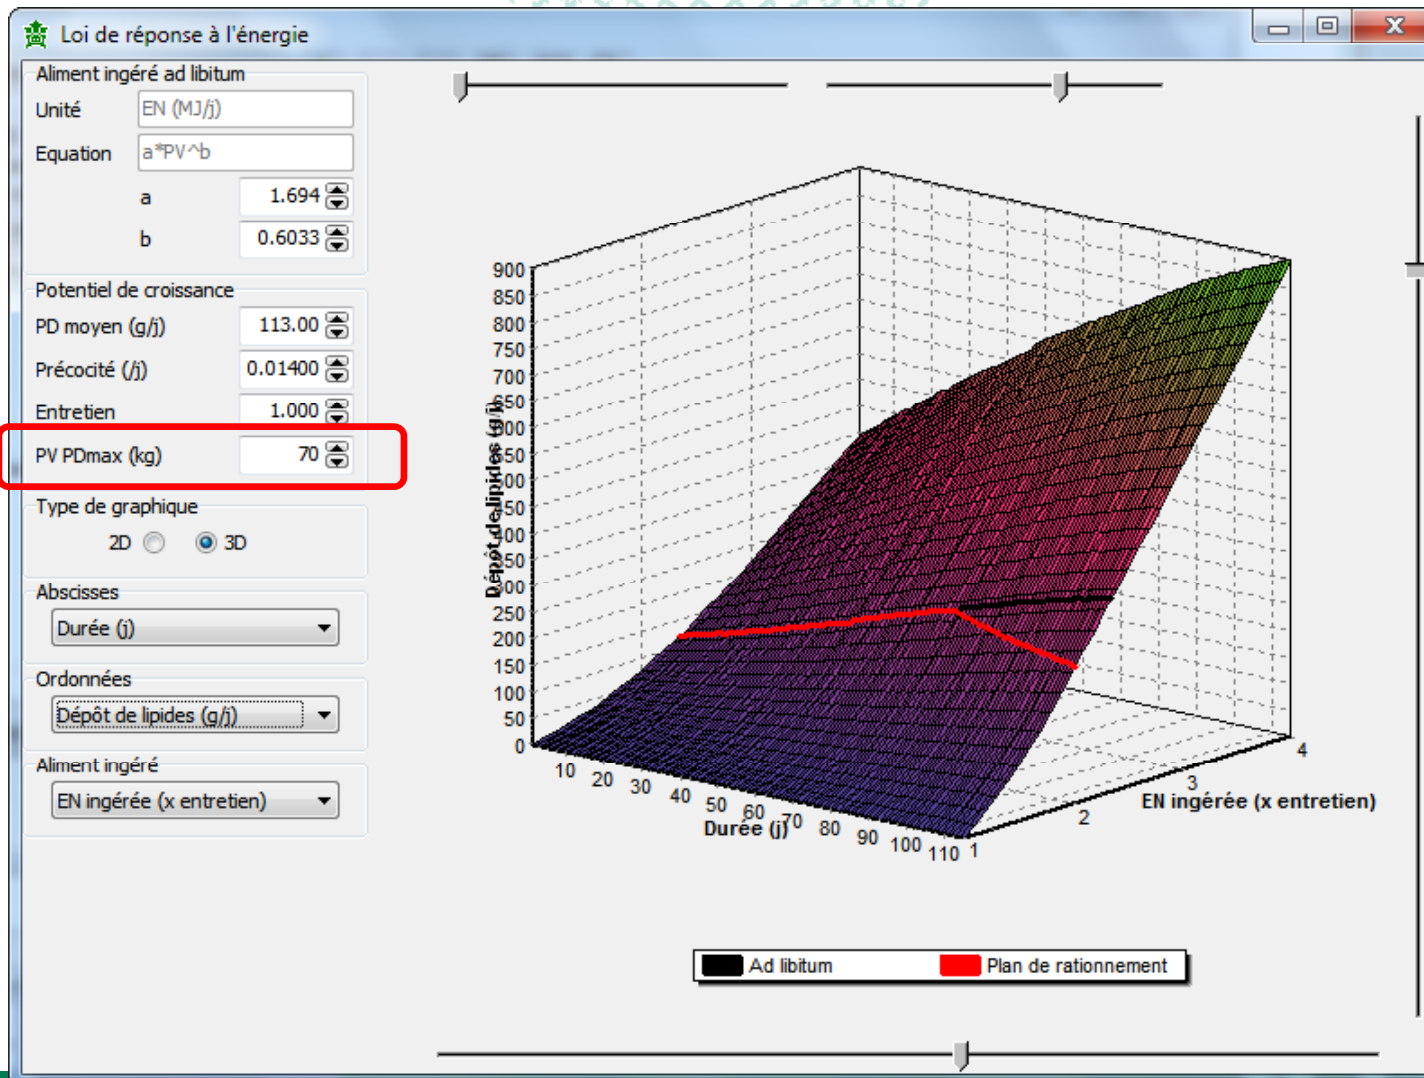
Loi de réponse à l'énergie

Aliment ingéré ad libitum
Unité EN (MJ/j)
Equation a*PV^b
a 1.694
b 0.6033

Potentiel de croissance
PD moyen (g/j) 113.00
Précocité (/j) 0.01400
Entretien 1.000
PV PDmax (kg) 70

Type de graphique
2D 3D

Abscisses
Durée (j)

Ordonnées
Dépôt de lipides (g/j)

Aliment ingéré
EN ingérée (x entretien)

900 850 800 750 700 650 600 550 500 450 400 350 300 250 200 150 100 50 0
Dépôt de lipides (g/j)
10 20 30 40 50 60 70 80 90 100 110
Durée (j)
1 2 3 4
EN ingérée (x entretien)

Ad libitum Plan de rationnement